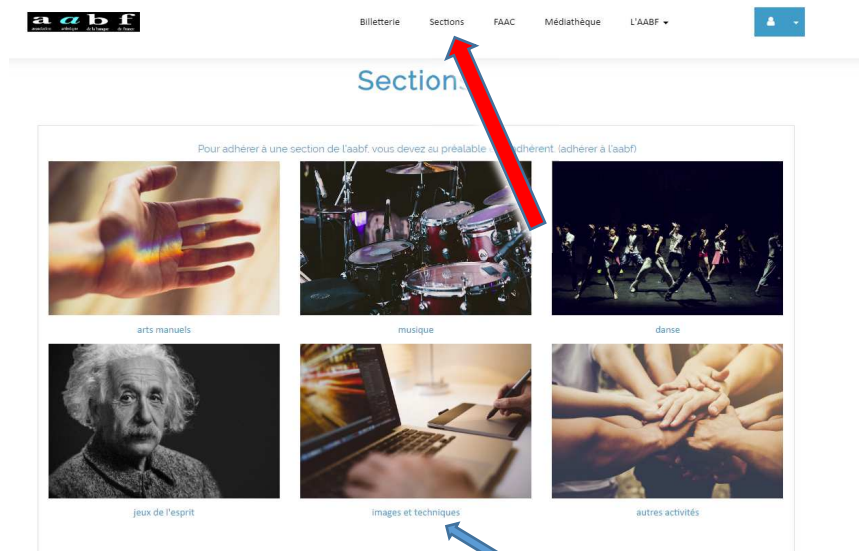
a a b f
association artistique de la banque de france

Billetterie Sections FAAC Médiathèque L'AABF

Sections

Pour adhérer à une section de l'aabf, vous devez au préalable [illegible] adhérent (adhérer à l'aabf)

arts manuels

musique

danse

jeux de l'esprit

images et techniques

autres activités